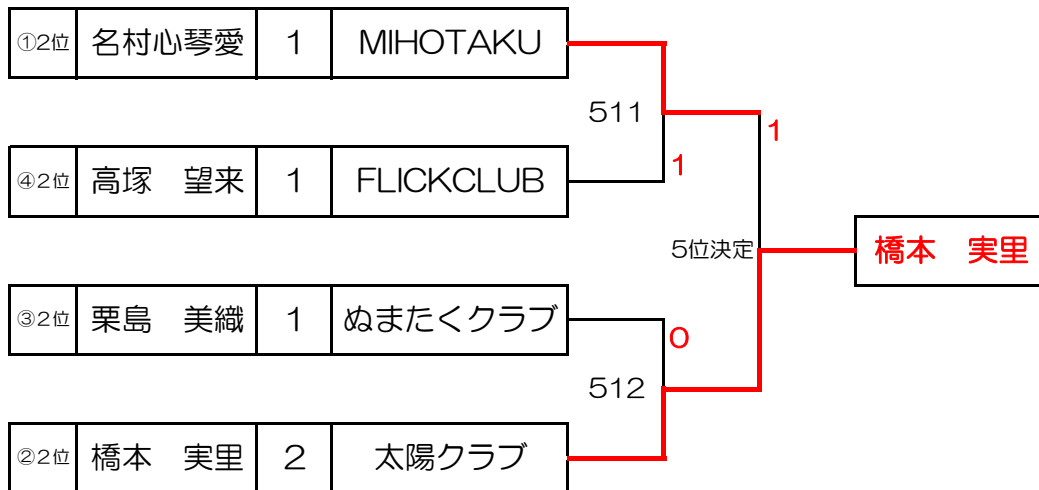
| ①2位 | 名村心琴愛 | 1 | MIHOTAKU |
|---|---|---|---|
| ④2位 | 高塚　望来 | 1 | FLICKCLUB |
| ③2位 | 栗島　美織 | 1 | ぬまたくクラブ |
| ②2位 | 橋本　実里 | 2 | 太陽クラブ |

511
1
1
5位決定
橋本　実里
0
512